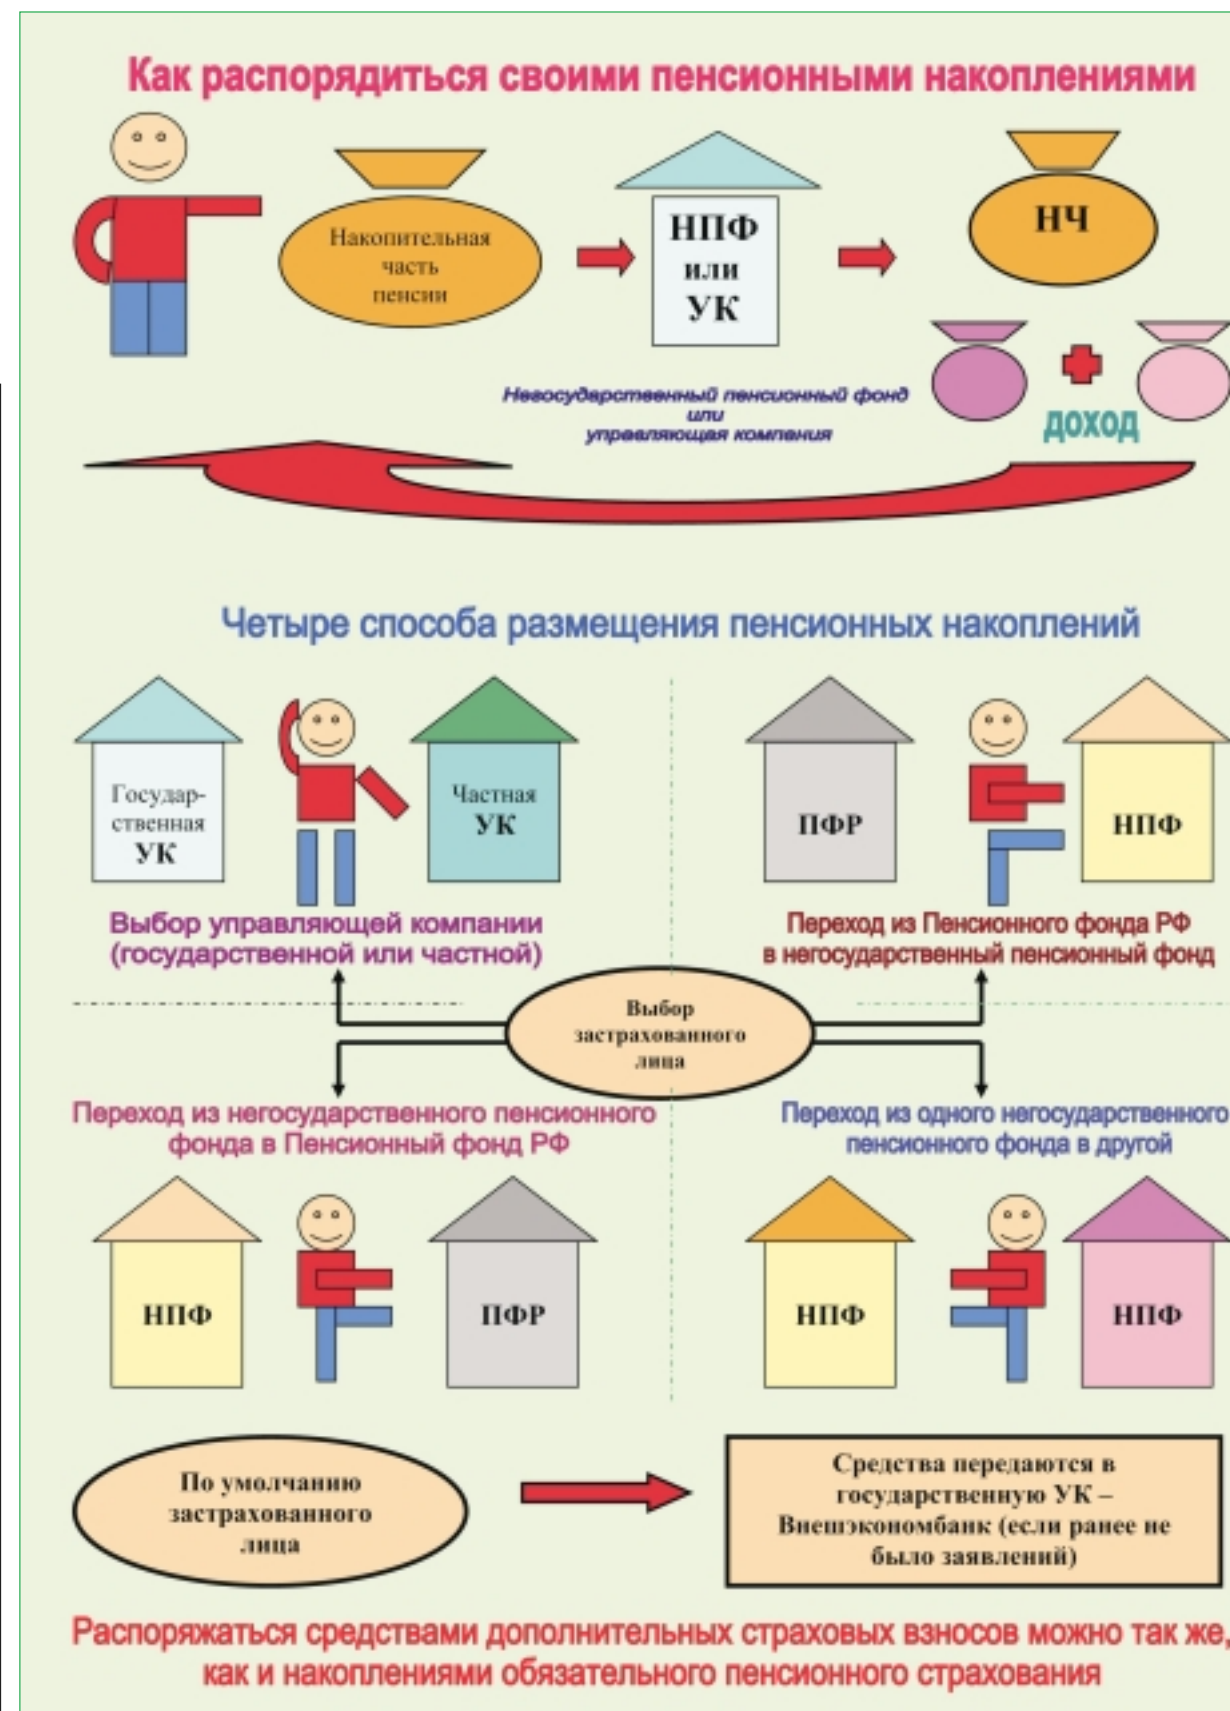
Как распорядиться своими пенсионными накоплениями

Накопительная часть пенсии

НПФ или УК

НЧ

Негосударственный пенсионный фонд или управляющая компания

доход

Четыре способа размещения пенсионных накоплений

Государственная УК

Частная УК

Выбор управляющей компании (государственной или частной)

ПФР

НПФ

Переход из Пенсионного фонда РФ в негосударственный пенсионный фонд

Выбор застрахованного лица

Переход из негосударственного пенсионного фонда в Пенсионный фонд РФ

Переход из одного негосударственного пенсионного фонда в другой

НПФ

ПФР

НПФ

НПФ

По умолчанию застрахованного лица

Средства передаются в государственную УК – Внешэкономбанк (если ранее не было заявлений)

Распоряжаться средствами дополнительных страховых взносов можно так же, как и накоплениями обязательного пенсионного страхования